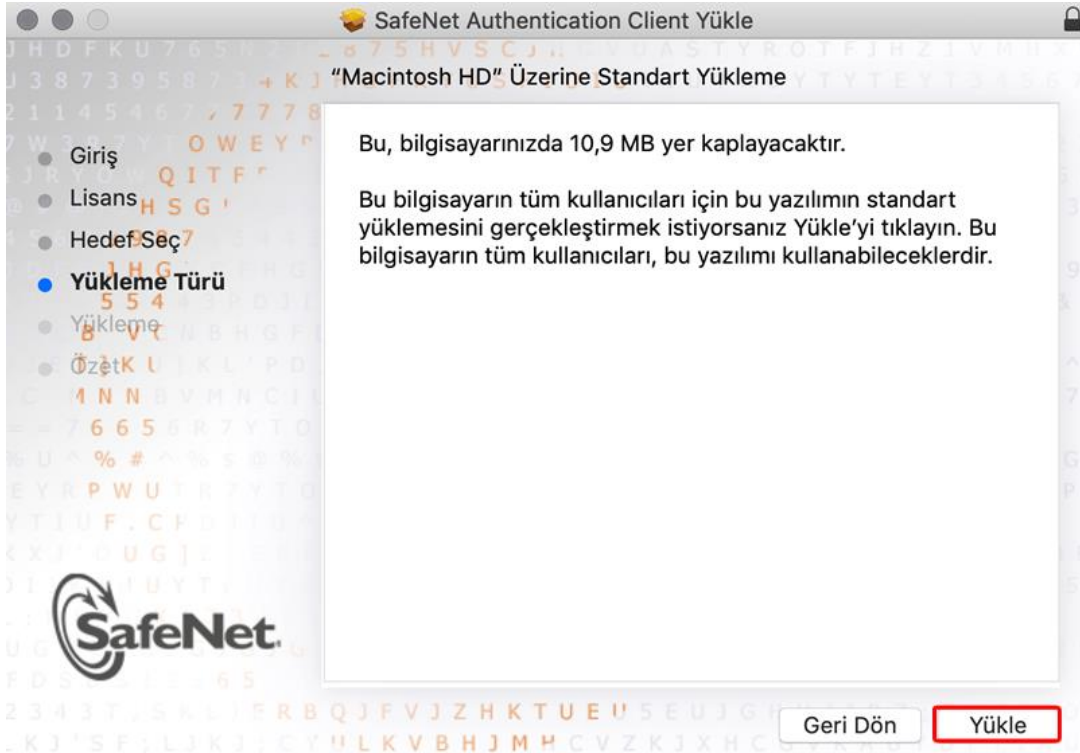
SafeNet Authentication Client Yükle

"Macintosh HD" Üzerine Standart Yükleme

Giriş
Lisans
Hedef Seç
Yükleme Türü
Yükleme
Özet

Bu, bilgisayarınızda 10,9 MB yer kaplayacaktır.

Bu bilgisayarın tüm kullanıcıları için bu yazılımın standart yüklemesini gerçekleştirmek istiyorsanız Yükle'yi tıklayın. Bu bilgisayarın tüm kullanıcıları, bu yazılımı kullanabileceklerdir.

SafeNet.

Geri Dön
Yükle